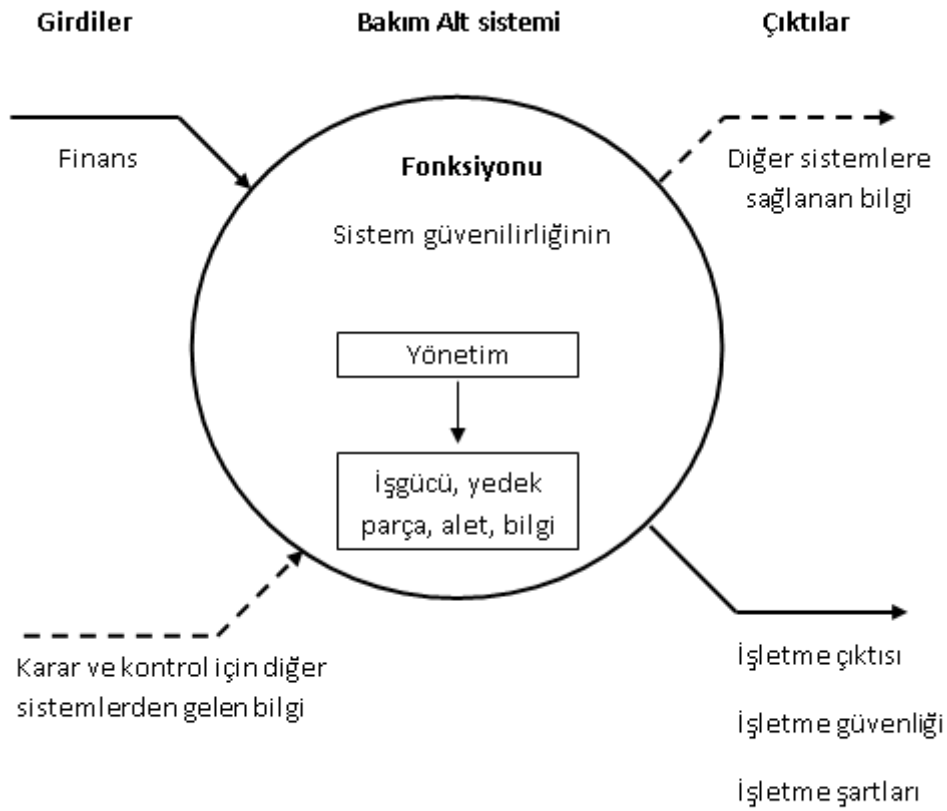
Girdiler

Bakım Alt sistemi

Çıktılar

Finans

Fonksiyonu

Sistem güvenilirliğinin

Yönetim

İşgücü, yedek parça, alet, bilgi

Diğer sistemlere sağlanan bilgi

Karar ve kontrol için diğer sistemlerden gelen bilgi

İşletme çıktısı

İşletme güvenliği

İşletme şartları